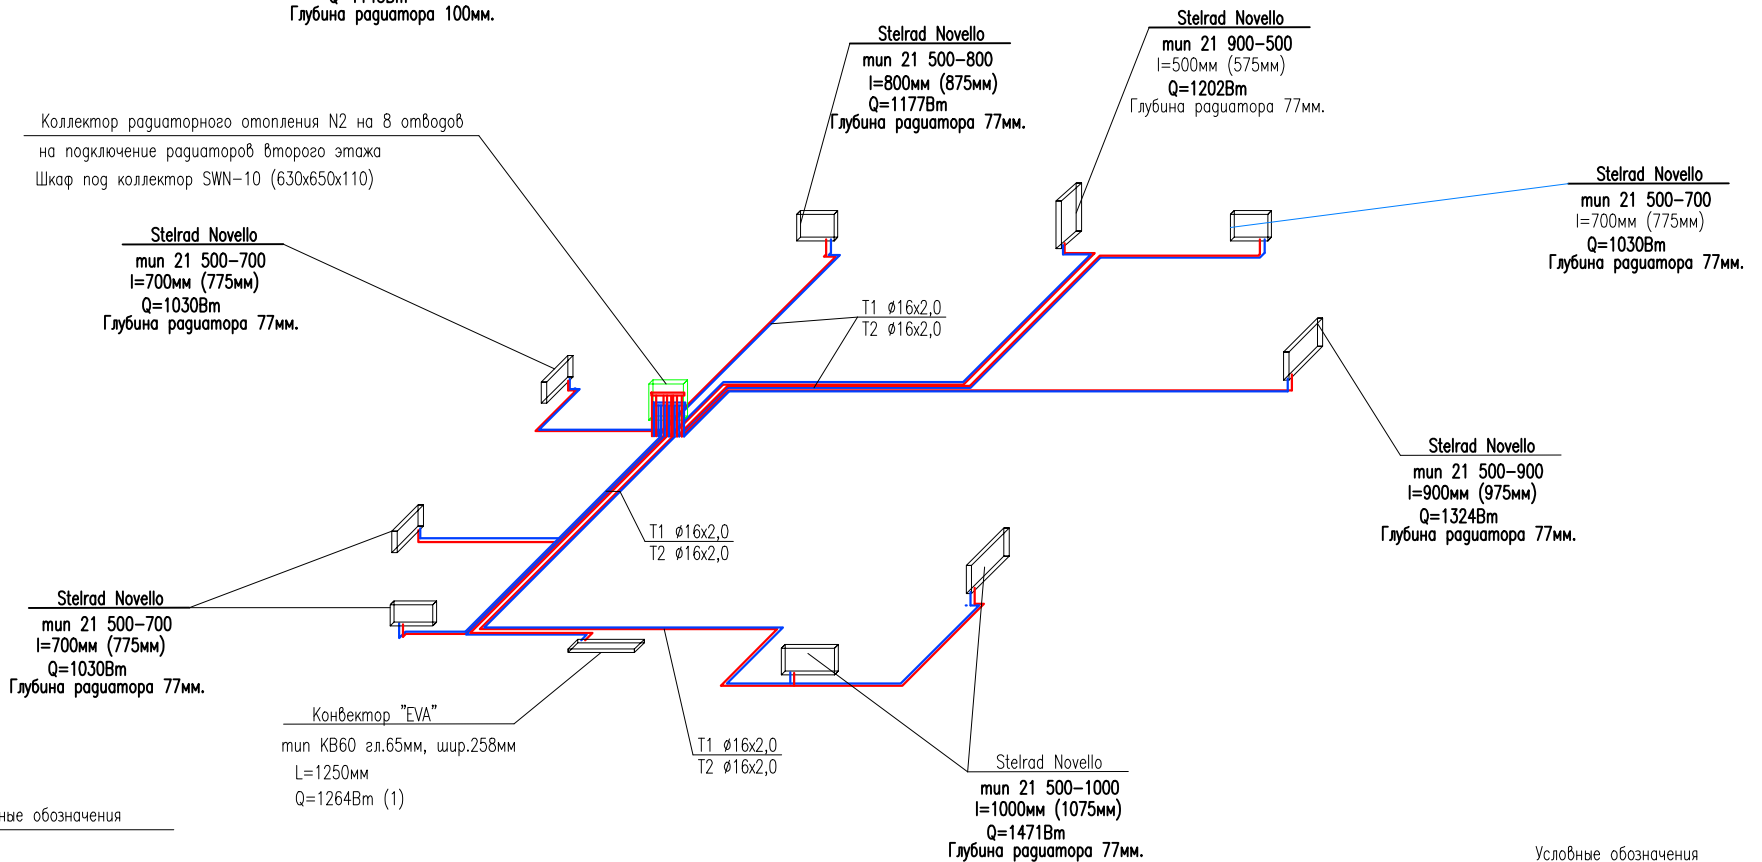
Глубина радиатора 100мм.

Stelrad Novello
тип 21 500-800
l=800мм (875мм)
Q=1177Вт
Глубина радиатора 77мм.

Stelrad Novello
тип 21 900-500
l=500мм (575мм)
Q=1202Вт
Глубина радиатора 77мм.

Коллектор радиаторного отопления N2 на 8 отводов
на подключение радиаторов второго этажа
Шкаф под коллектор SWN-10 (630x650x110)

Stelrad Novello
тип 21 500-700
l=700мм (775мм)
Q=1030Вт
Глубина радиатора 77мм.

Stelrad Novello
тип 21 500-700
l=700мм (775мм)
Q=1030Вт
Глубина радиатора 77мм.

T1 ø16x2,0
T2 ø16x2,0

Stelrad Novello
тип 21 500-900
l=900мм (975мм)
Q=1324Вт
Глубина радиатора 77мм.

T1 ø16x2,0
T2 ø16x2,0

Stelrad Novello
тип 21 500-700
l=700мм (775мм)
Q=1030Вт
Глубина радиатора 77мм.

Конвектор "EVA"
тип KB60 гл.65мм, шир.258мм
L=1250мм
Q=1264Вт (1)

T1 ø16x2,0
T2 ø16x2,0

Stelrad Novello
тип 21 500-1000
l=1000мм (1075мм)
Q=1471Вт
Глубина радиатора 77мм.

ные обозначения

Условные обозначения